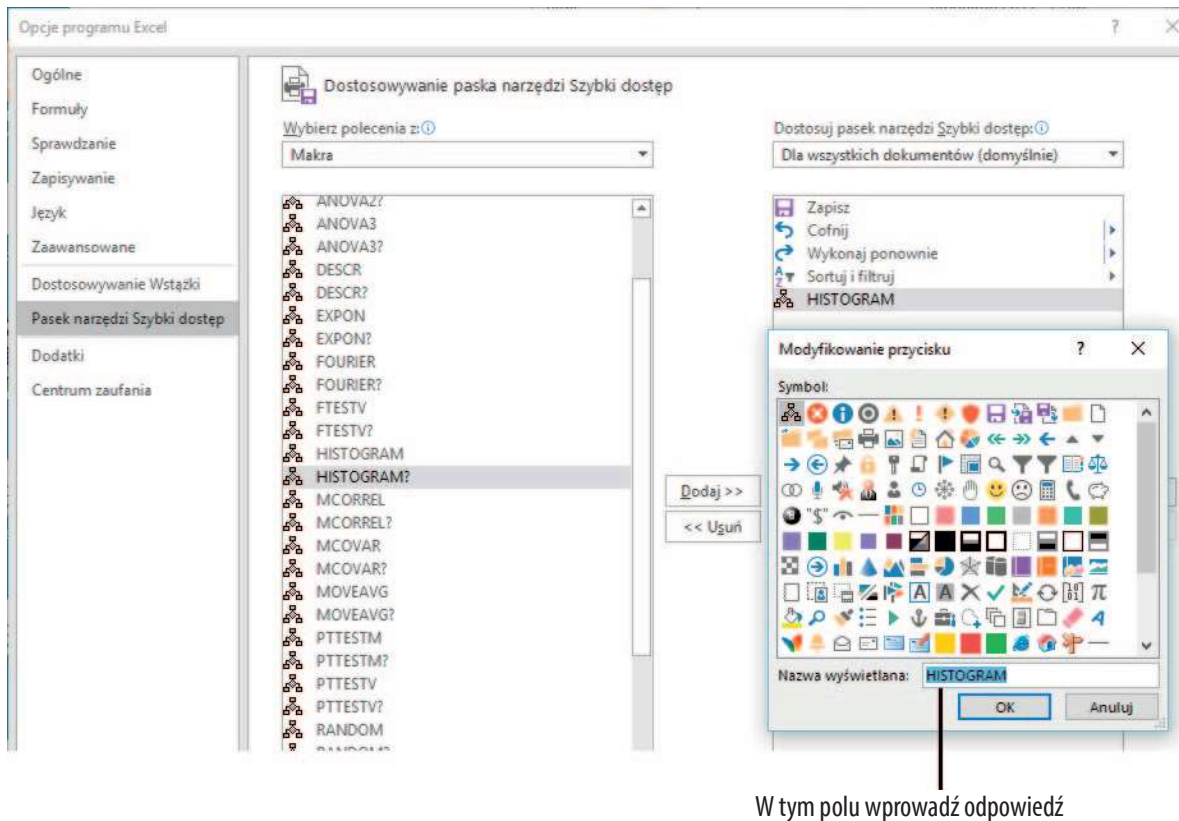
Opcje programu Excel

?

×

Ogólne
Formuły
Sprawdzanie
Zapisywanie
Język
Zaawansowane
Dostosowywanie Wstążki
Pasek narzędzi Szybki dostęp
Dodatki
Centrum zaufania

Dostosowywanie paska narzędzi Szybki dostęp

Wybierz polecenia z:ⓘ

Makra

ANOVA2?
ANOVA3
ANOVA3?
DESCR
DESCR?
EXPON
EXPON?
FOURIER
FOURIER?
FTESTV
FTESTV?
HISTOGRAM
HISTOGRAM?
MCORREL
MCORREL?
MCOVAR
MCOVAR?
MOVEAVG
MOVEAVG?
PTTESTM
PTTESTM?
PTTESTV
PTTESTV?
RANDOM
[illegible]

Dodaj >>

<< Usuń

Dostosuj pasek narzędzi Szybki dostęp:ⓘ

Dla wszystkich dokumentów (domyślnie)

Zapisz
Cofnij
Wykonaj ponownie
Sortuj i filtruj
HISTOGRAM

Modyfikowanie przycisku

?

×

Symbol:

Nazwa wyświetlana: HISTOGRAM

OK

Anuluj

W tym polu wprowadź odpowiedź